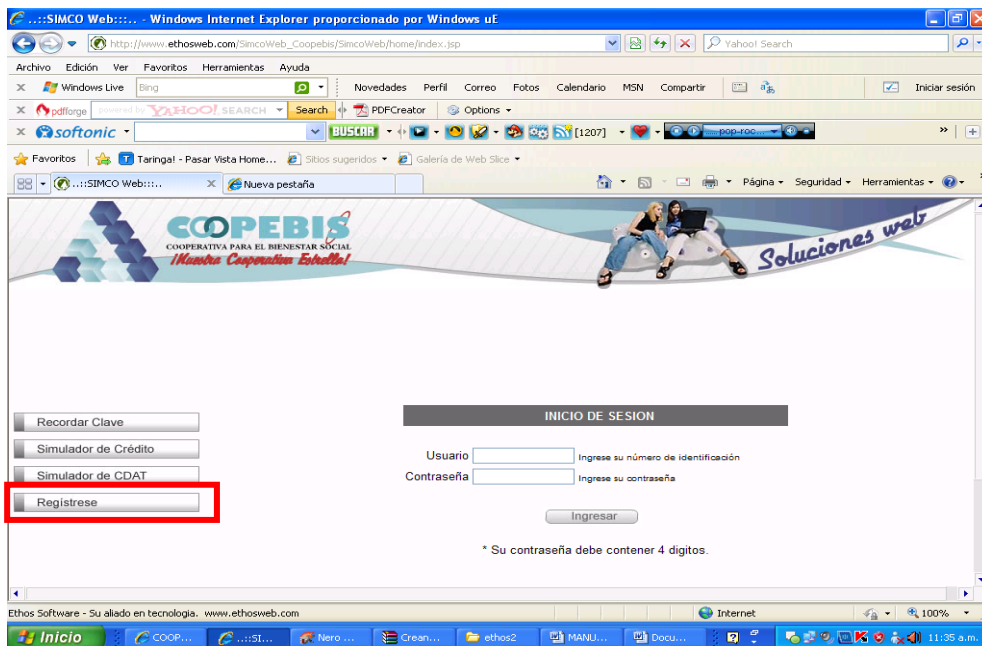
..::SIMCO Web:::.. - Windows Internet Explorer proporcionado por Windows uE

http://www.ethosweb.com/SimcoWeb_Coopebis/SimcoWeb/home/index.jsp

Yahoo! Search

Archivo Edición Ver Favoritos Herramientas Ayuda

Windows Live Bing Novedades Perfil Correo Fotos Calendario MSN Compartir Iniciar sesión

pdfforge powered by YAHOO! SEARCH Search PDFCreator Options

softonic BUSCAR [1207] pop-roc...

Favoritos Taringa! - Pasar Vista Home... Sitios sugeridos Galería de Web Slice

..::SIMCO Web:::.. Nueva pestaña

Página Seguridad Herramientas

COOPEBIS
COOPERATIVA PARA EL BIENESTAR SOCIAL
¡Nuestra Cooperativa Estrella!

Soluciones web

Recordar Clave

Simulador de Crédito

Simulador de CDAT

Regístrese

INICIO DE SESION

Usuario Ingrese su número de identificación

Contraseña Ingrese su contraseña

Ingresar

* Su contraseña debe contener 4 digitos.

Ethos Software - Su aliado en tecnología. www.ethosweb.com

Internet 100%

Inicio COOP... ..::SI... Nero ... Crean... ethos2 MANU... Docu... 11:35 a.m.